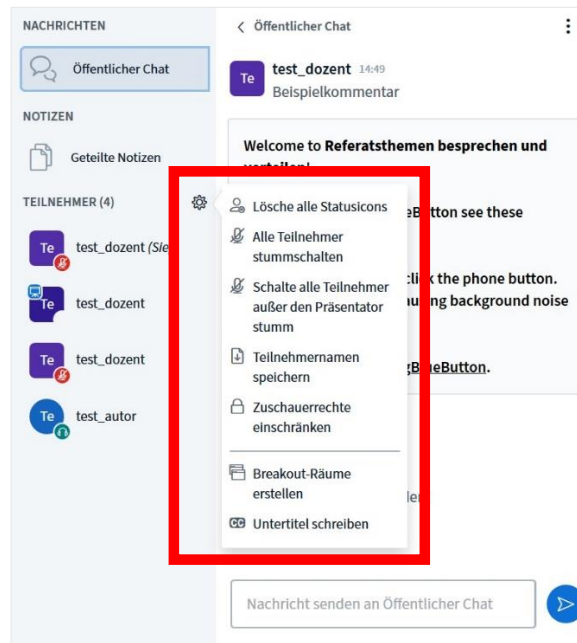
NACHRICHTEN

Öffentlicher Chat

NOTIZEN

Geteilte Notizen

TEILNEHMER (4)

Te test_dozent (Sie

Te test_dozent

Te test_dozent

Te test_autor

Öffentlicher Chat

Te test_dozent 14:49
Beispielkommentar

Welcome to Referatsthemen besprechen und verteilen!

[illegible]eButton see these

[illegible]click the phone button. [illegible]uing background noise

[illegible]gBlueButton.

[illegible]ler

Lösche alle Statusicons

Alle Teilnehmer stummschalten

Schalte alle Teilnehmer außer den Präsentator stumm

Teilnehmernamen speichern

Zuschauerrechte einschränken

Breakout-Räume erstellen

Untertitel schreiben

Nachricht senden an Öffentlicher Chat